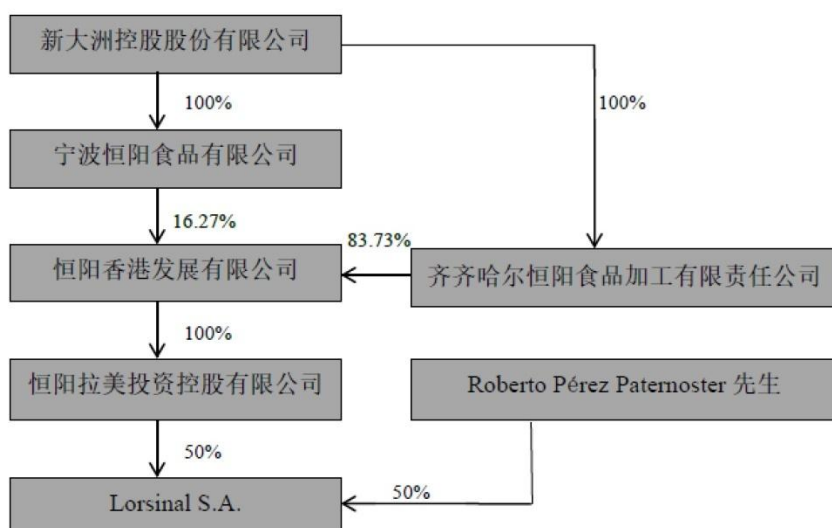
新大洲控股股份有限公司

100%

100%

宁波恒阳食品有限公司

16.27%

83.73%

恒阳香港发展有限公司

齐齐哈尔恒阳食品加工有限责任公司

100%

恒阳拉美投资控股有限公司

Roberto Pérez Paternoster 先生

50%

50%

Lorsinal S.A.